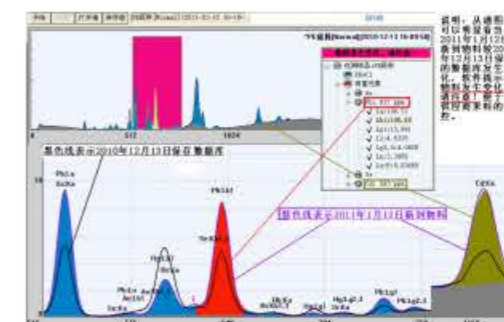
说明：从谱图可以看出2011年1月12日条到物料和2010年12月13日保存的数据的变化，软件找出物料与不变化的元素，提供可靠的数据。

?号谱图 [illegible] (2010-12-13 16:09:58)

512

1024

Pb 357 ppm

Cd 257 ppm

蓝色线表示2010年12月13日保存数据库

紫色线表示2011年1月12日新到物料

PbLa
AsKa

PbLb
HgLa
BrKa

PbLb1

CdKa

HgLb1

PbLg1